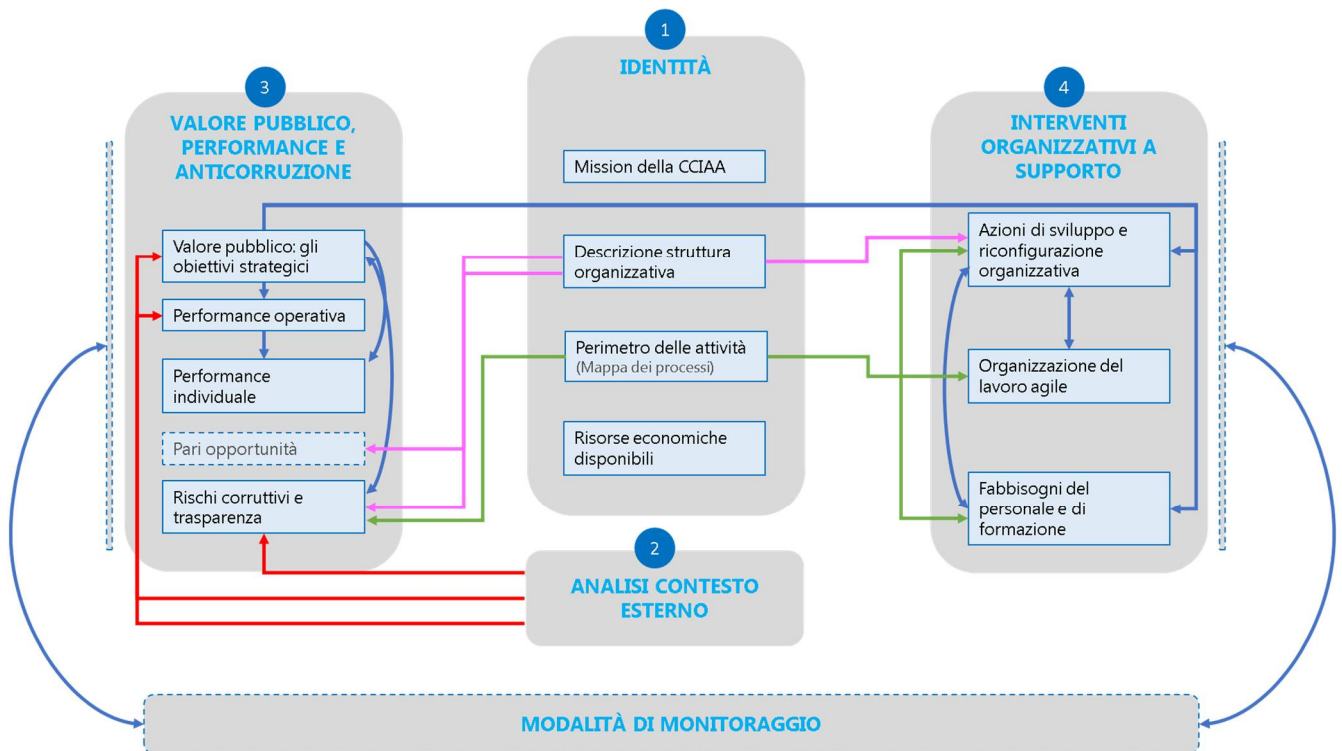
1
IDENTITÀ

Mission della CCIAA

Descrizione struttura organizzativa

Perimetro delle attività
(Mappa dei processi)

Risorse economiche disponibili

3
VALORE PUBBLICO, PERFORMANCE E ANTICORRUZIONE

Valore pubblico: gli obiettivi strategici

Performance operativa

Performance individuale

Pari opportunità

Rischi corruttivi e trasparenza

4
INTERVENTI ORGANIZZATIVI A SUPPORTO

Azioni di sviluppo e riconfigurazione organizzativa

Organizzazione del lavoro agile

Fabbisogni del personale e di formazione

2
ANALISI CONTESTO ESTERNO

MODALITÀ DI MONITORAGGIO